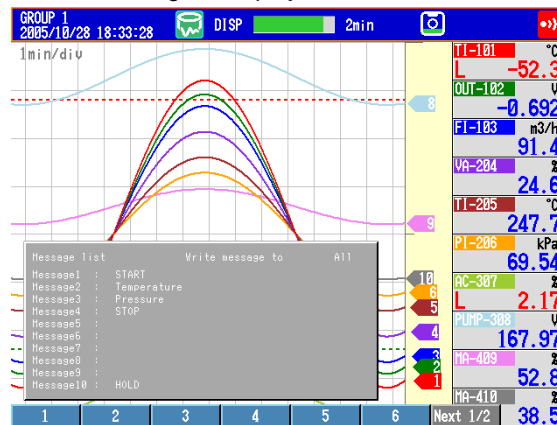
GROUP 1
2005/10/28 18:33:28

DISP

2min

1min/div

8

9

Message list Write message to All

Message1 : START
Message2 : Temperature
Message3 : Pressure
Message4 : STOP
Message5 :
Message6 :
Message7 :
Message8 :
Message9 :
Message10 : HOLD

10
6
5
4
3
2
1

TI-101 °C
L -52.3
OUT-102 V
-0.692
FI-103 m3/h
91.4
VA-204 %
24.6
TI-205 °C
247.7
PI-206 kPa
69.54
AC-307 %
L 2.17
PUMP-308 V
167.97
MA-409 %
52.8
MA-410 %
38.5

1 2 3 4 5 6 Next 1/2